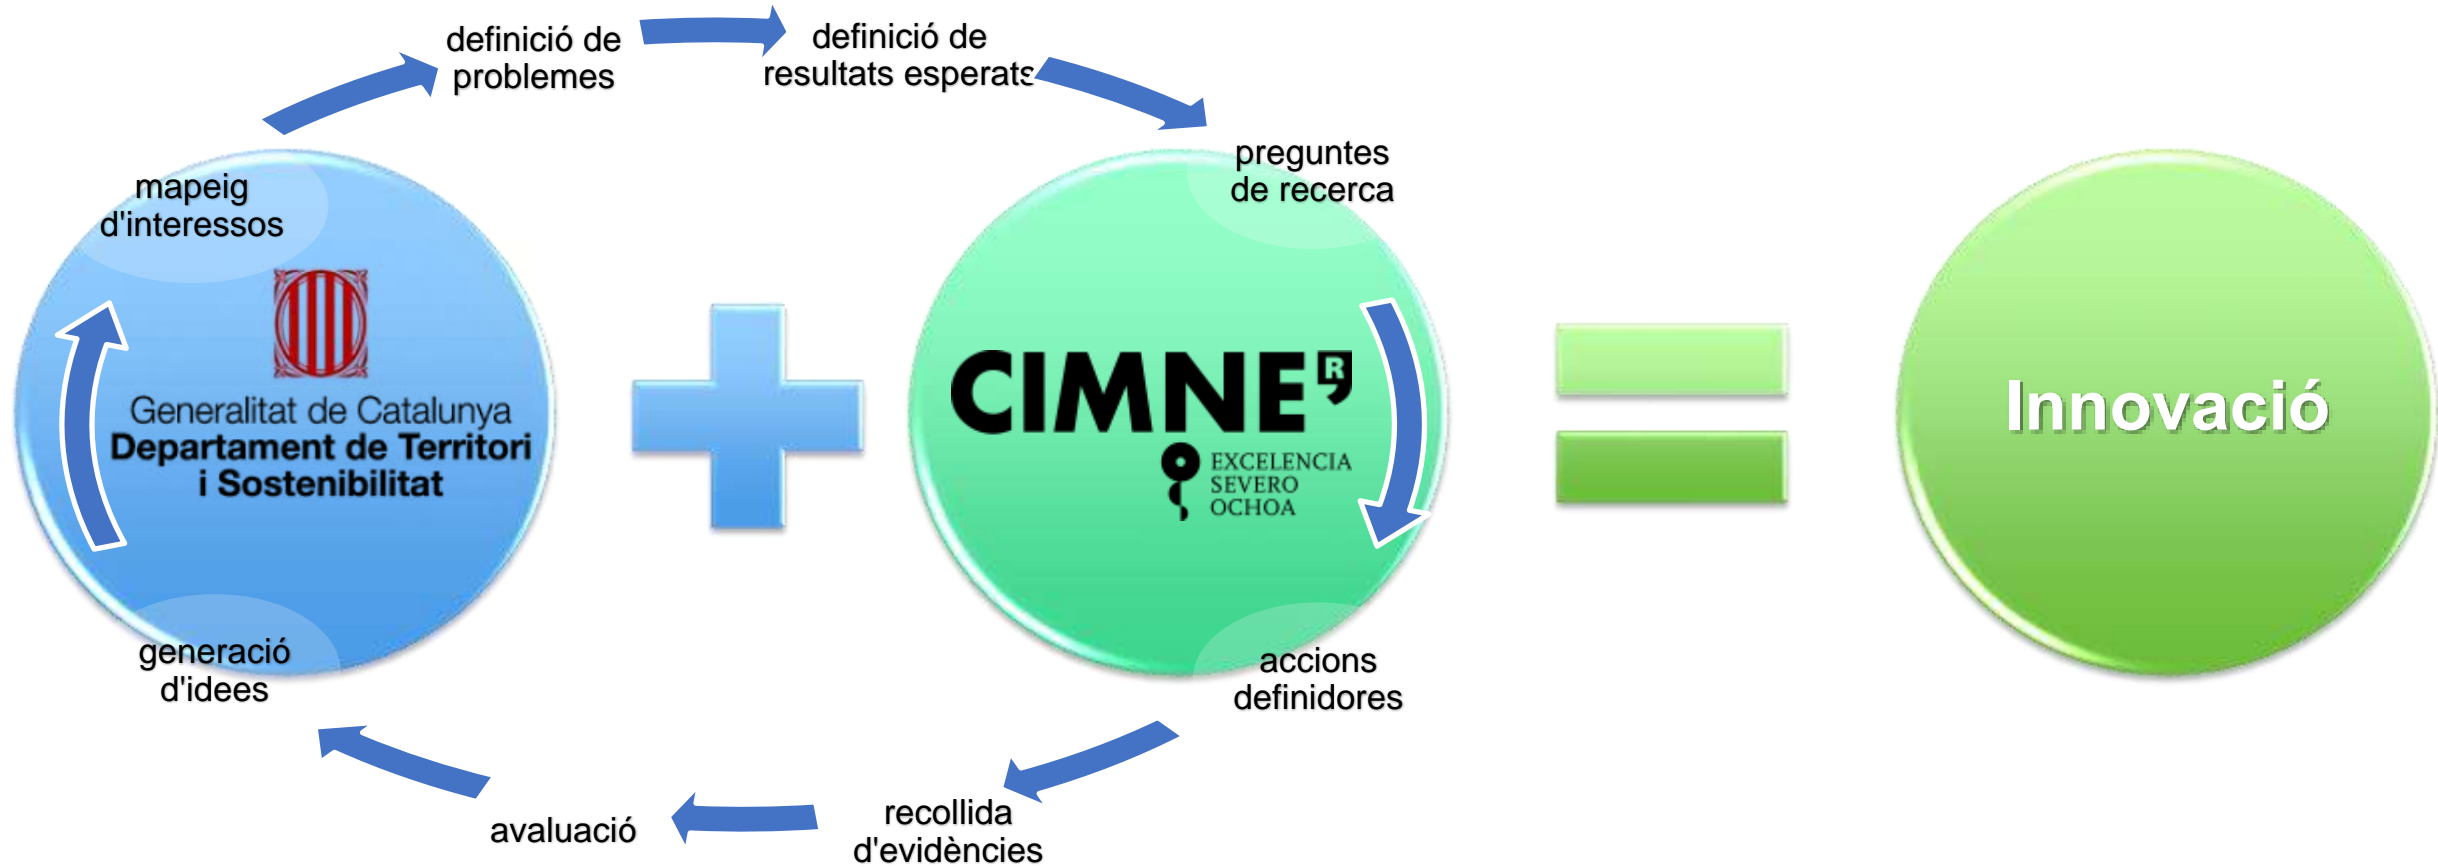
definició de problemes

definició de resultats esperats

mapeig d'interessos

preguntes de recerca

Generalitat de Catalunya
Departament de Territori i Sostenibilitat

CIMNE R

EXCELENCIA SEVERO OCHOA

Innovació

generació d'idees

accions definidores

avaluació

recollida d'evidències